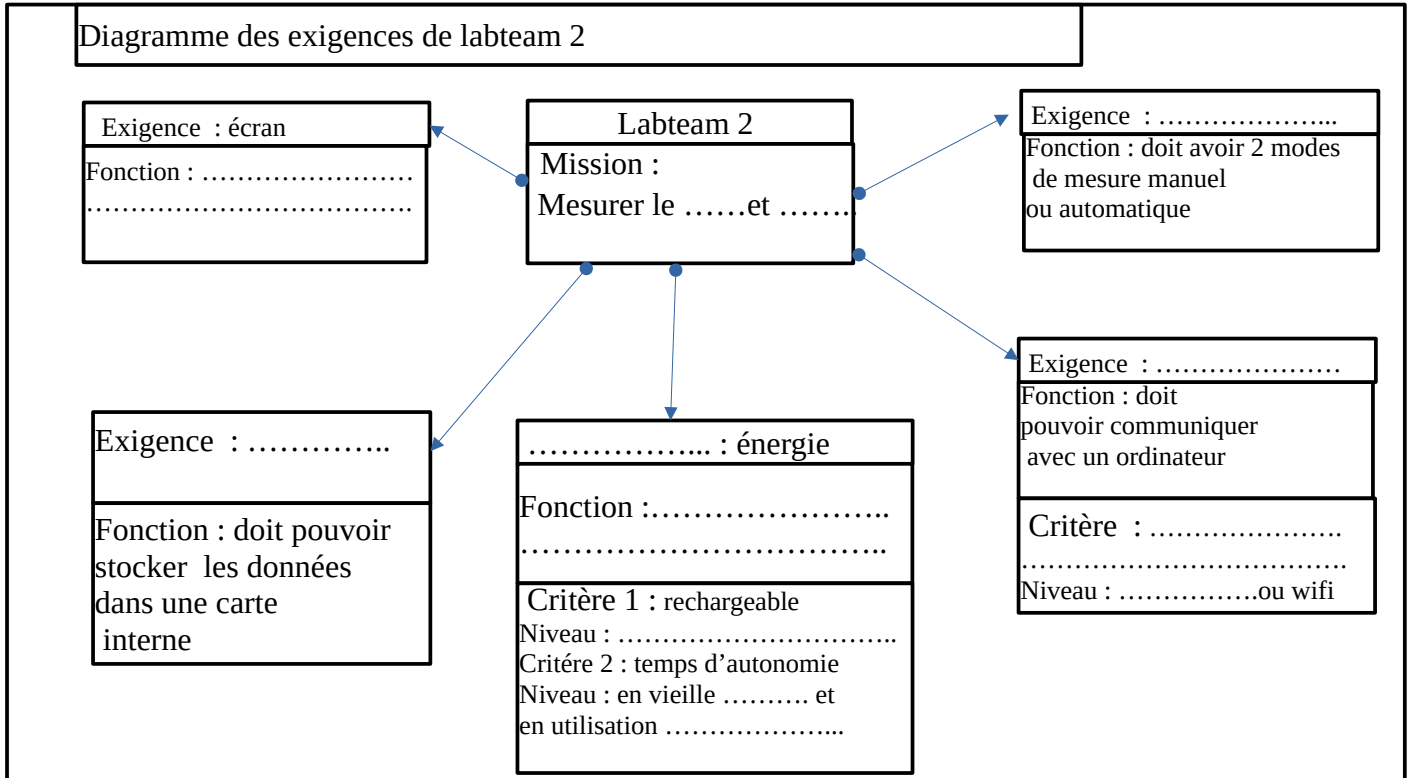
Diagramme des exigences de labteam 2

Exigence : écran

Fonction : ……………………
……………………………….

Labteam 2

Mission :
Mesurer le ……et …….

Exigence : ………………..

Fonction : doit avoir 2 modes de mesure manuel ou automatique

Exigence : …………………

Fonction : doit pouvoir communiquer avec un ordinateur

Critère : ………………….
……………………………….
Niveau : …………….ou wifi

Exigence : …………..

Fonction : doit pouvoir stocker les données dans une carte interne

……………... : énergie

Fonction :…………………..
……………………………..

Critère 1 : rechargeable
Niveau : …………………………..
Critére 2 : temps d'autonomie
Niveau : en vieille ………. et en utilisation ………………..